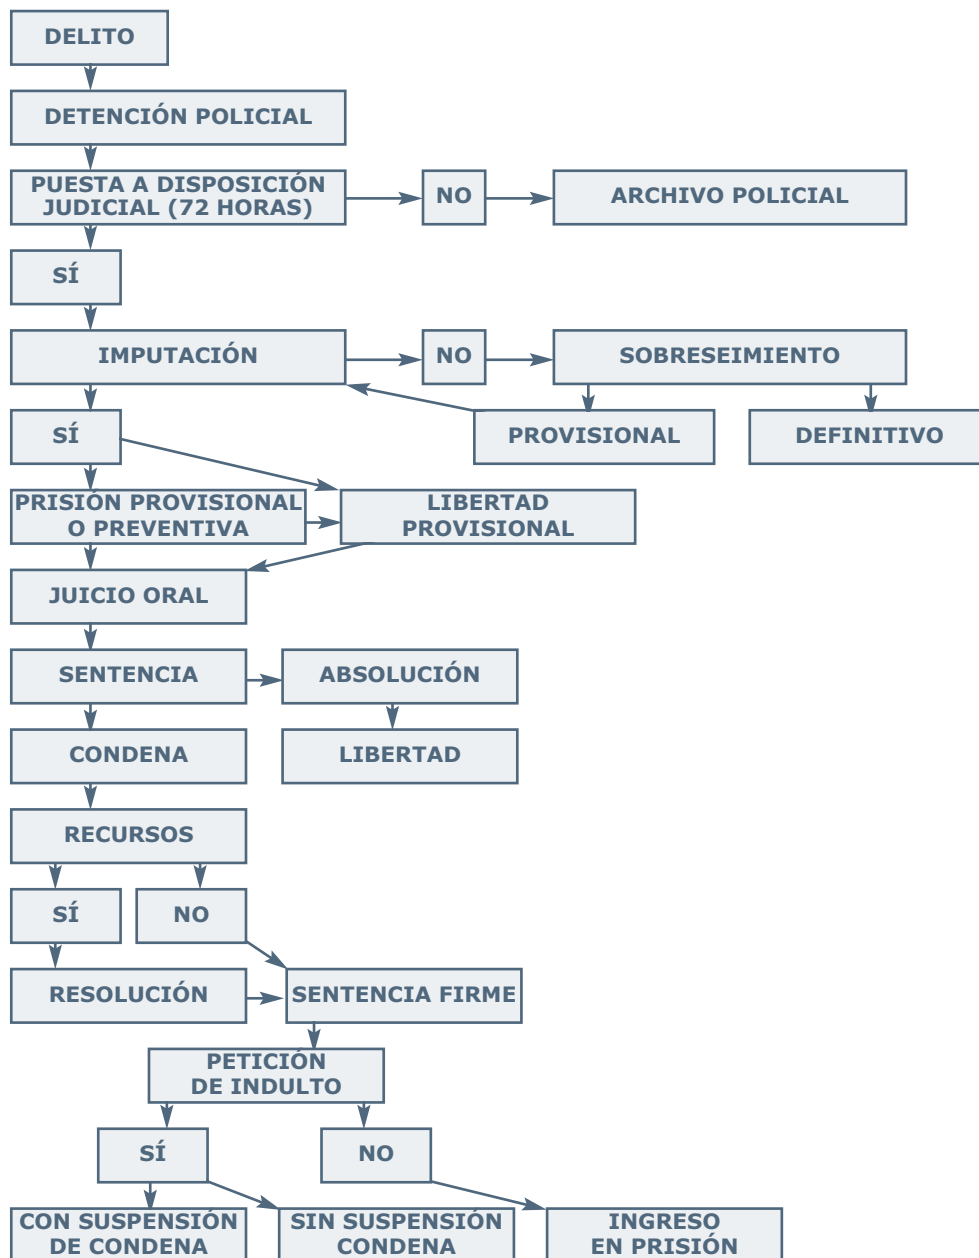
DELITO

DETENCIÓN POLICIAL

PUESTA A DISPOSICIÓN JUDICIAL (72 HORAS)

NO

ARCHIVO POLICIAL

SÍ

IMPUTACIÓN

NO

SOBRESEIMIENTO

SÍ

PROVISIONAL

DEFINITIVO

PRISIÓN PROVISIONAL O PREVENTIVA

LIBERTAD PROVISIONAL

JUICIO ORAL

SENTENCIA

ABSOLUCIÓN

CONDENA

LIBERTAD

RECURSOS

SÍ

NO

RESOLUCIÓN

SENTENCIA FIRME

PETICIÓN DE INDULTO

SÍ

NO

CON SUSPENSIÓN DE CONDENA

SIN SUSPENSIÓN CONDENA

INGRESO EN PRISIÓN